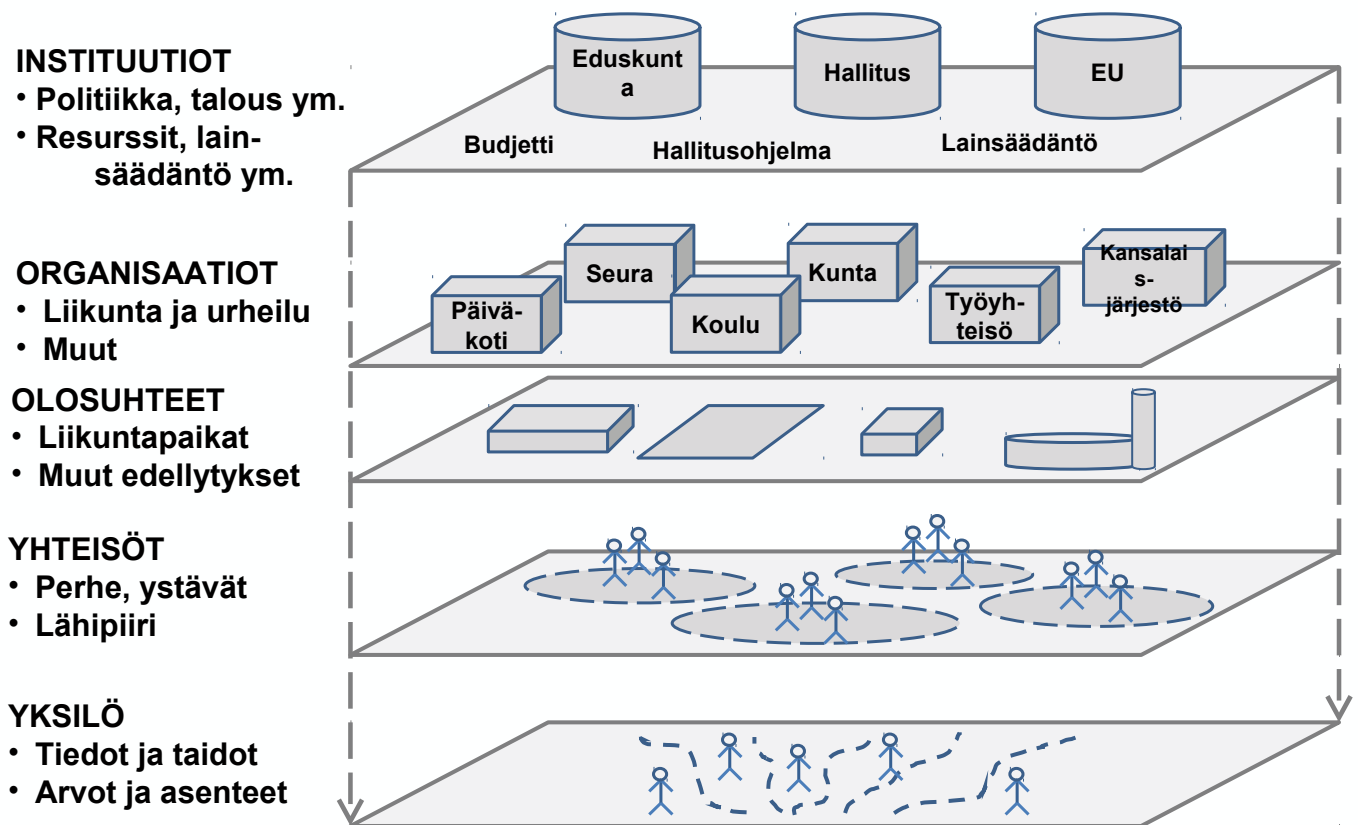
INSTITUUTIOT
• Politiikka, talous ym.
• Resurssit, lainsäädäntö ym.

Eduskunta
Hallitus
EU
Budjetti
Hallitusohjelma
Lainsäädäntö

ORGANISAATIOT
• Liikunta ja urheilu
• Muut

Päiväkoti
Seura
Koulu
Kunta
Työyhteisö
Kansalaisjärjestö

OLOSUHTEET
• Liikuntapaikat
• Muut edellytykset

YHTEISÖT
• Perhe, ystävät
• Lähipiiri

YKSILÖ
• Tiedot ja taidot
• Arvot ja asenteet